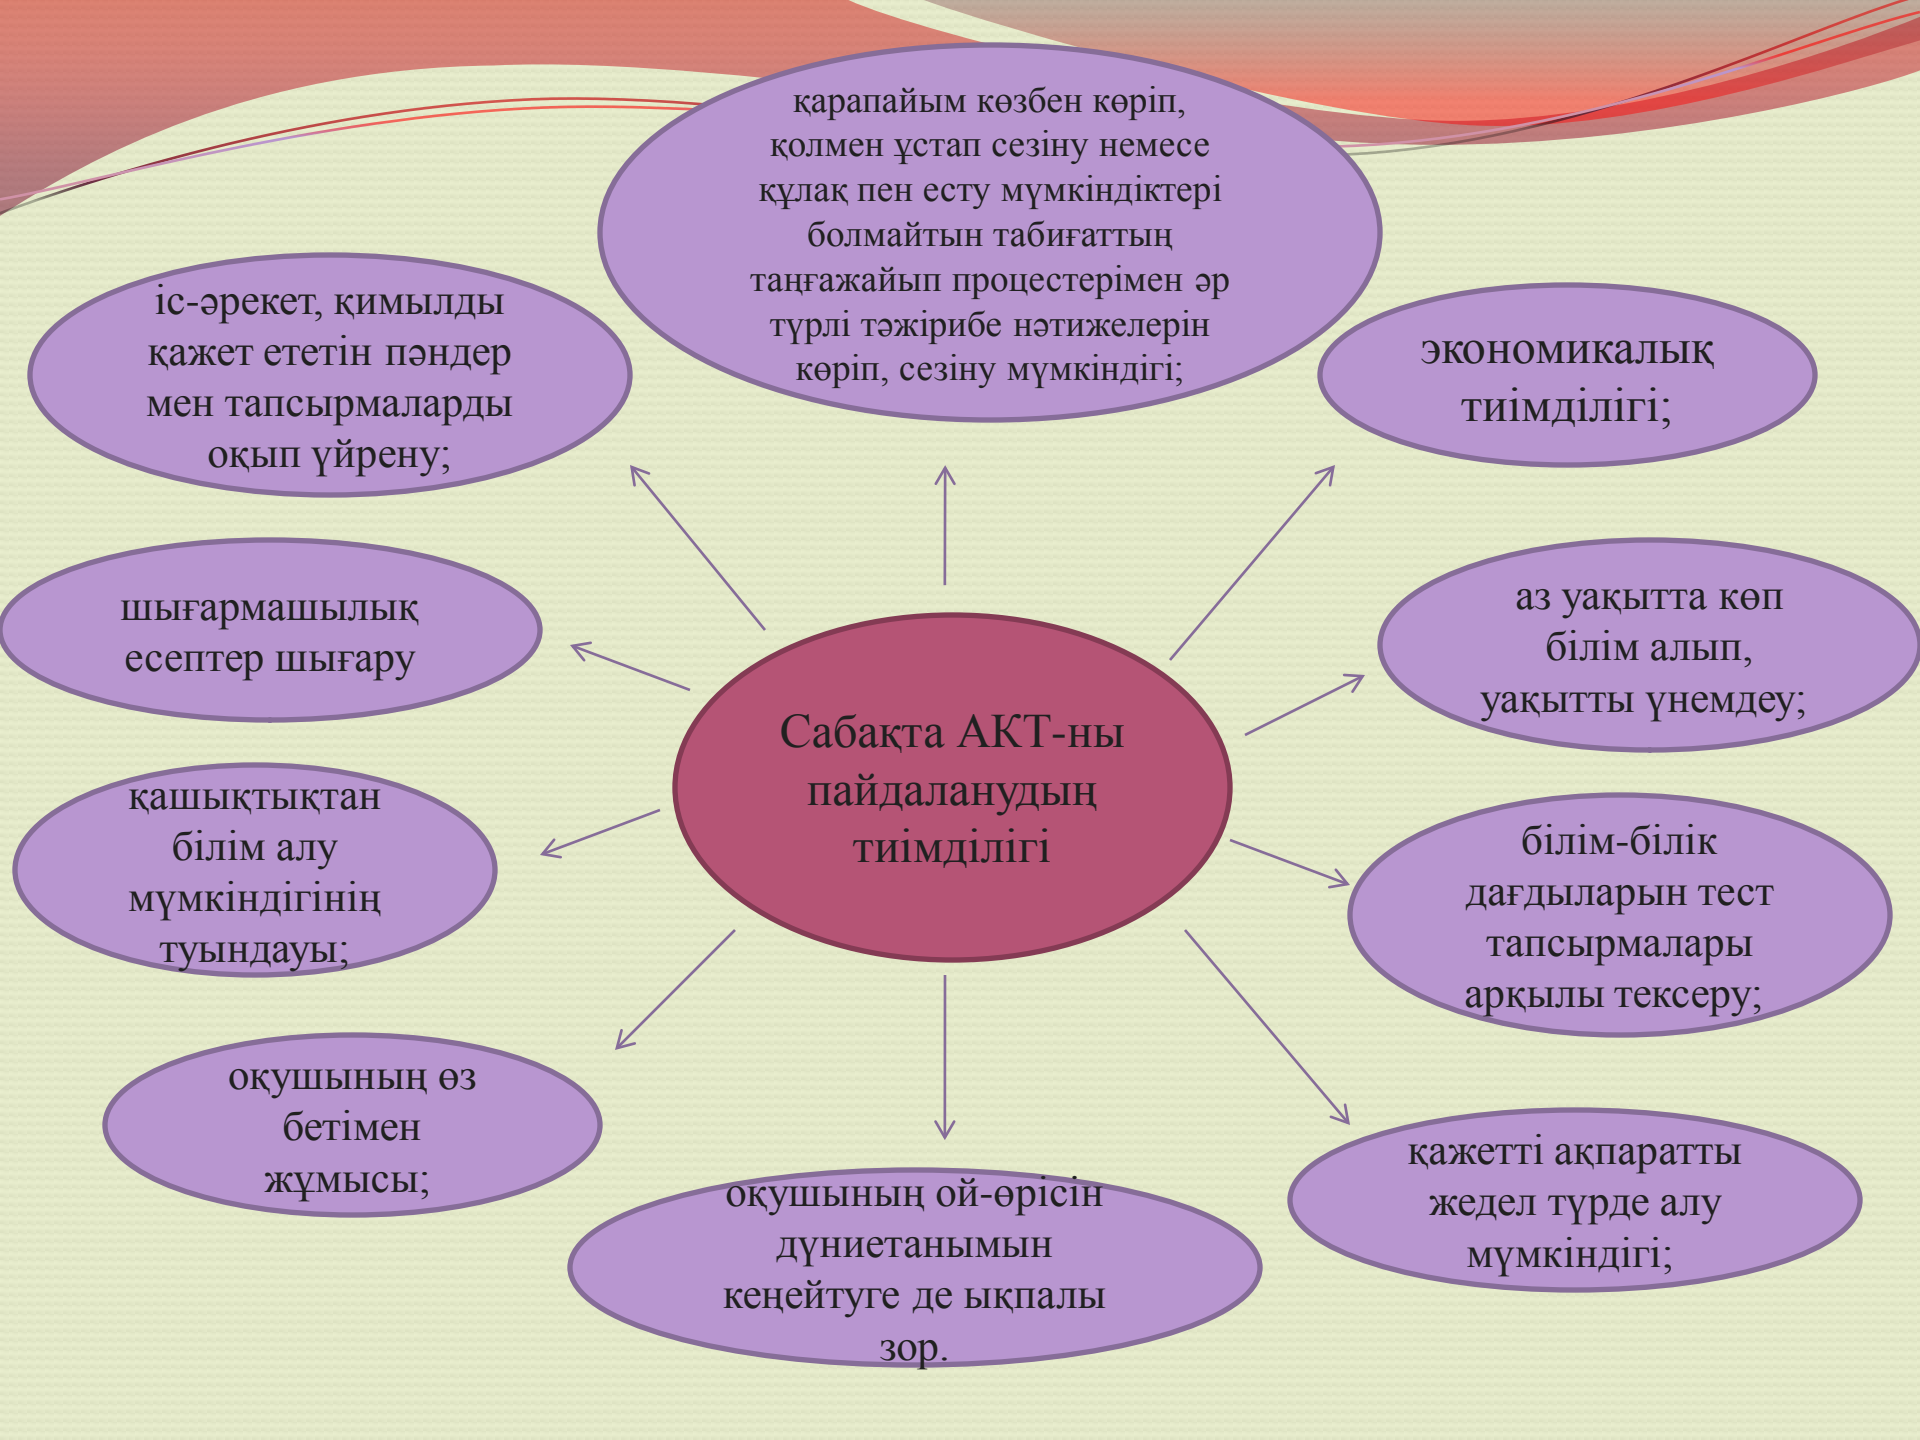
қарапайым көзбен көріп, қолмен ұстап сезіну немесе құлақ пен есту мүмкіндіктері болмайтын табиғаттың таңғажайып процестерімен әр түрлі тәжірибе нәтижелерін көріп, сезіну мүмкіндігі;

іс-әрекет, қимылды қажет ететін пәндер мен тапсырмаларды оқып үйрену;

экономикалық тиімділігі;

шығармашылық есептер шығару

аз уақытта көп білім алып, уақытты үнемдеу;

Сабақта АКТ-ны пайдаланудың тиімділігі

қашықтықтан білім алу мүмкіндігінің туындауы;

білім-білік дағдыларын тест тапсырмалары арқылы тексеру;

оқушының өз бетімен жұмысы;

оқушының ой-өрісін дүниетанымын кеңейтуге де ықпалы зор.

қажетті ақпаратты жедел түрде алу мүмкіндігі;